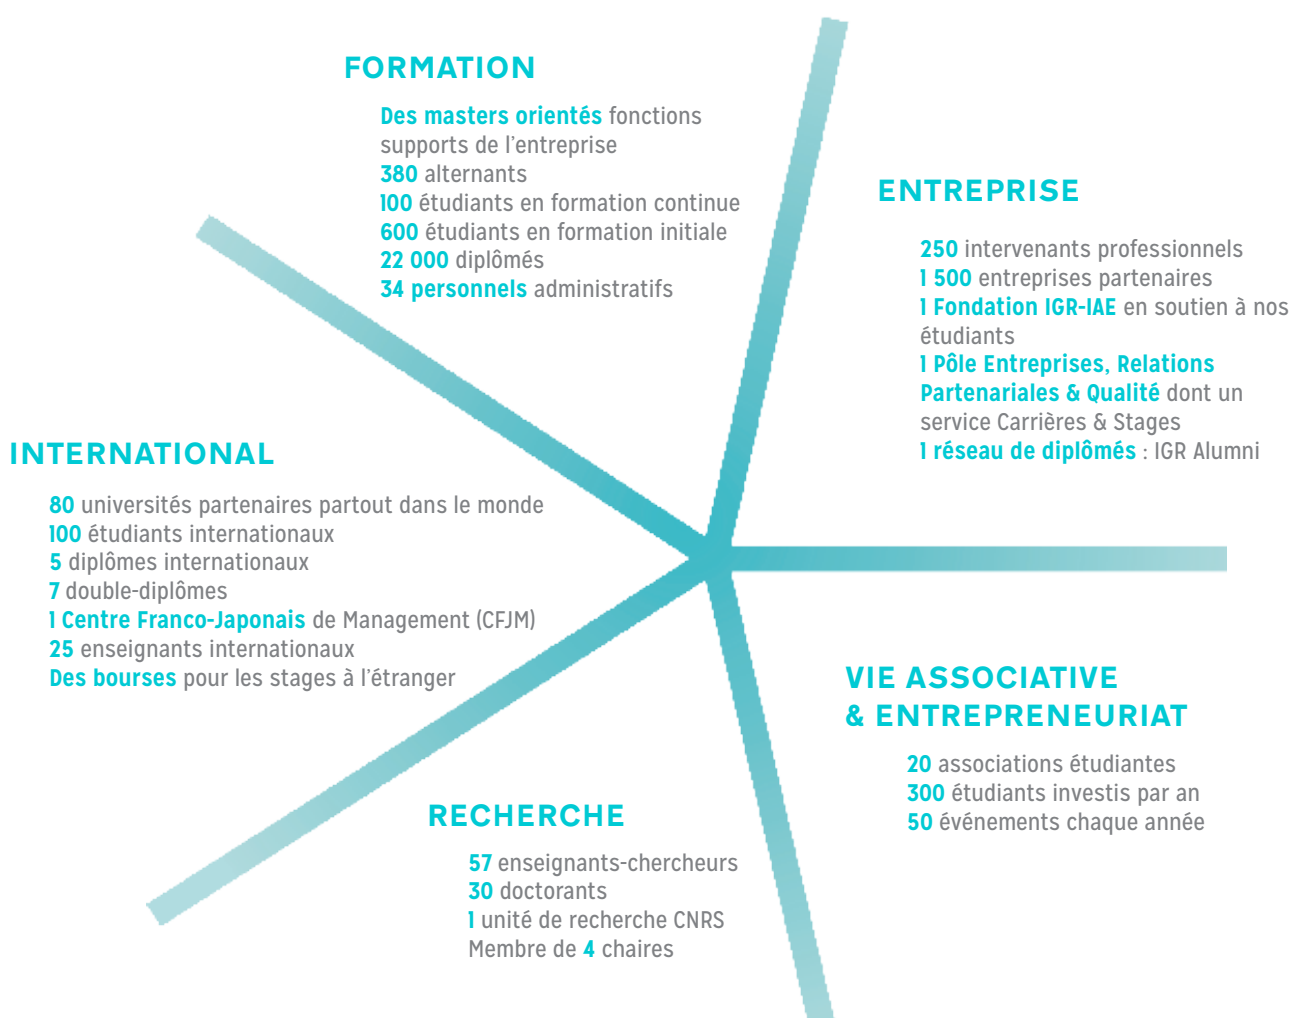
FORMATION

Des masters orientés fonctions supports de l'entreprise
380 alternants
100 étudiants en formation continue
600 étudiants en formation initiale
22 000 diplômés
34 personnels administratifs

ENTREPRISE

250 intervenants professionnels
1 500 entreprises partenaires
1 Fondation IGR-IAE en soutien à nos étudiants
1 Pôle Entreprises, Relations Partenariales & Qualité dont un service Carrières & Stages
1 réseau de diplômés : IGR Alumni

INTERNATIONAL

80 universités partenaires partout dans le monde
100 étudiants internationaux
5 diplômes internationaux
7 double-diplômes
1 Centre Franco-Japonais de Management (CFJM)
25 enseignants internationaux
Des bourses pour les stages à l'étranger

VIE ASSOCIATIVE & ENTREPRENEURIAT

20 associations étudiantes
300 étudiants investis par an
50 événements chaque année

RECHERCHE

57 enseignants-chercheurs
30 doctorants
1 unité de recherche CNRS
Membre de 4 chaires